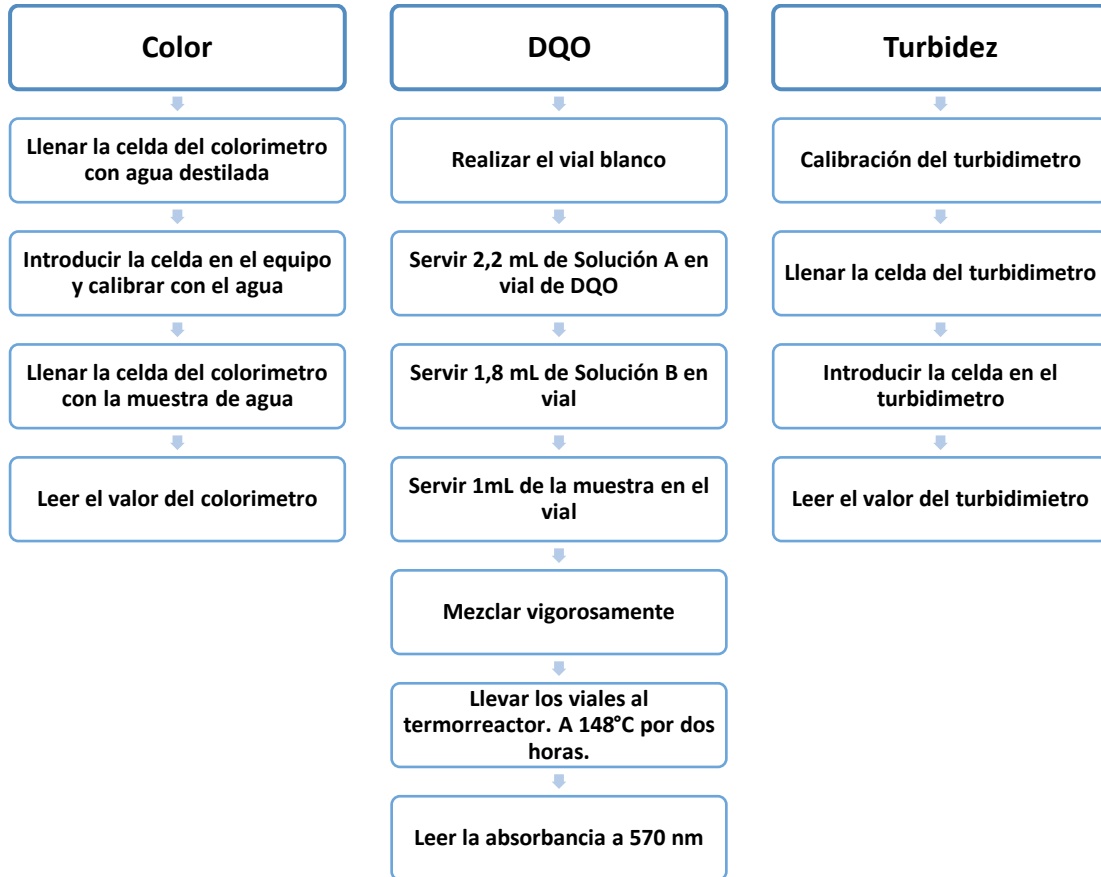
Color

Llenar la celda del colorimetro con agua destilada

Introducir la celda en el equipo y calibrar con el agua

Llenar la celda del colorimetro con la muestra de agua

Leer el valor del colorimetro

DQO

Realizar el vial blanco

Servir 2,2 mL de Solución A en vial de DQO

Servir 1,8 mL de Solución B en vial

Servir 1mL de la muestra en el vial

Mezclar vigorosamente

Llevar los viales al termorreactor. A 148°C por dos horas.

Leer la absorbancia a 570 nm

Turbidez

Calibración del turbidimetro

Llenar la celda del turbidimetro

Introducir la celda en el turbidimetro

Leer el valor del turbidimietro